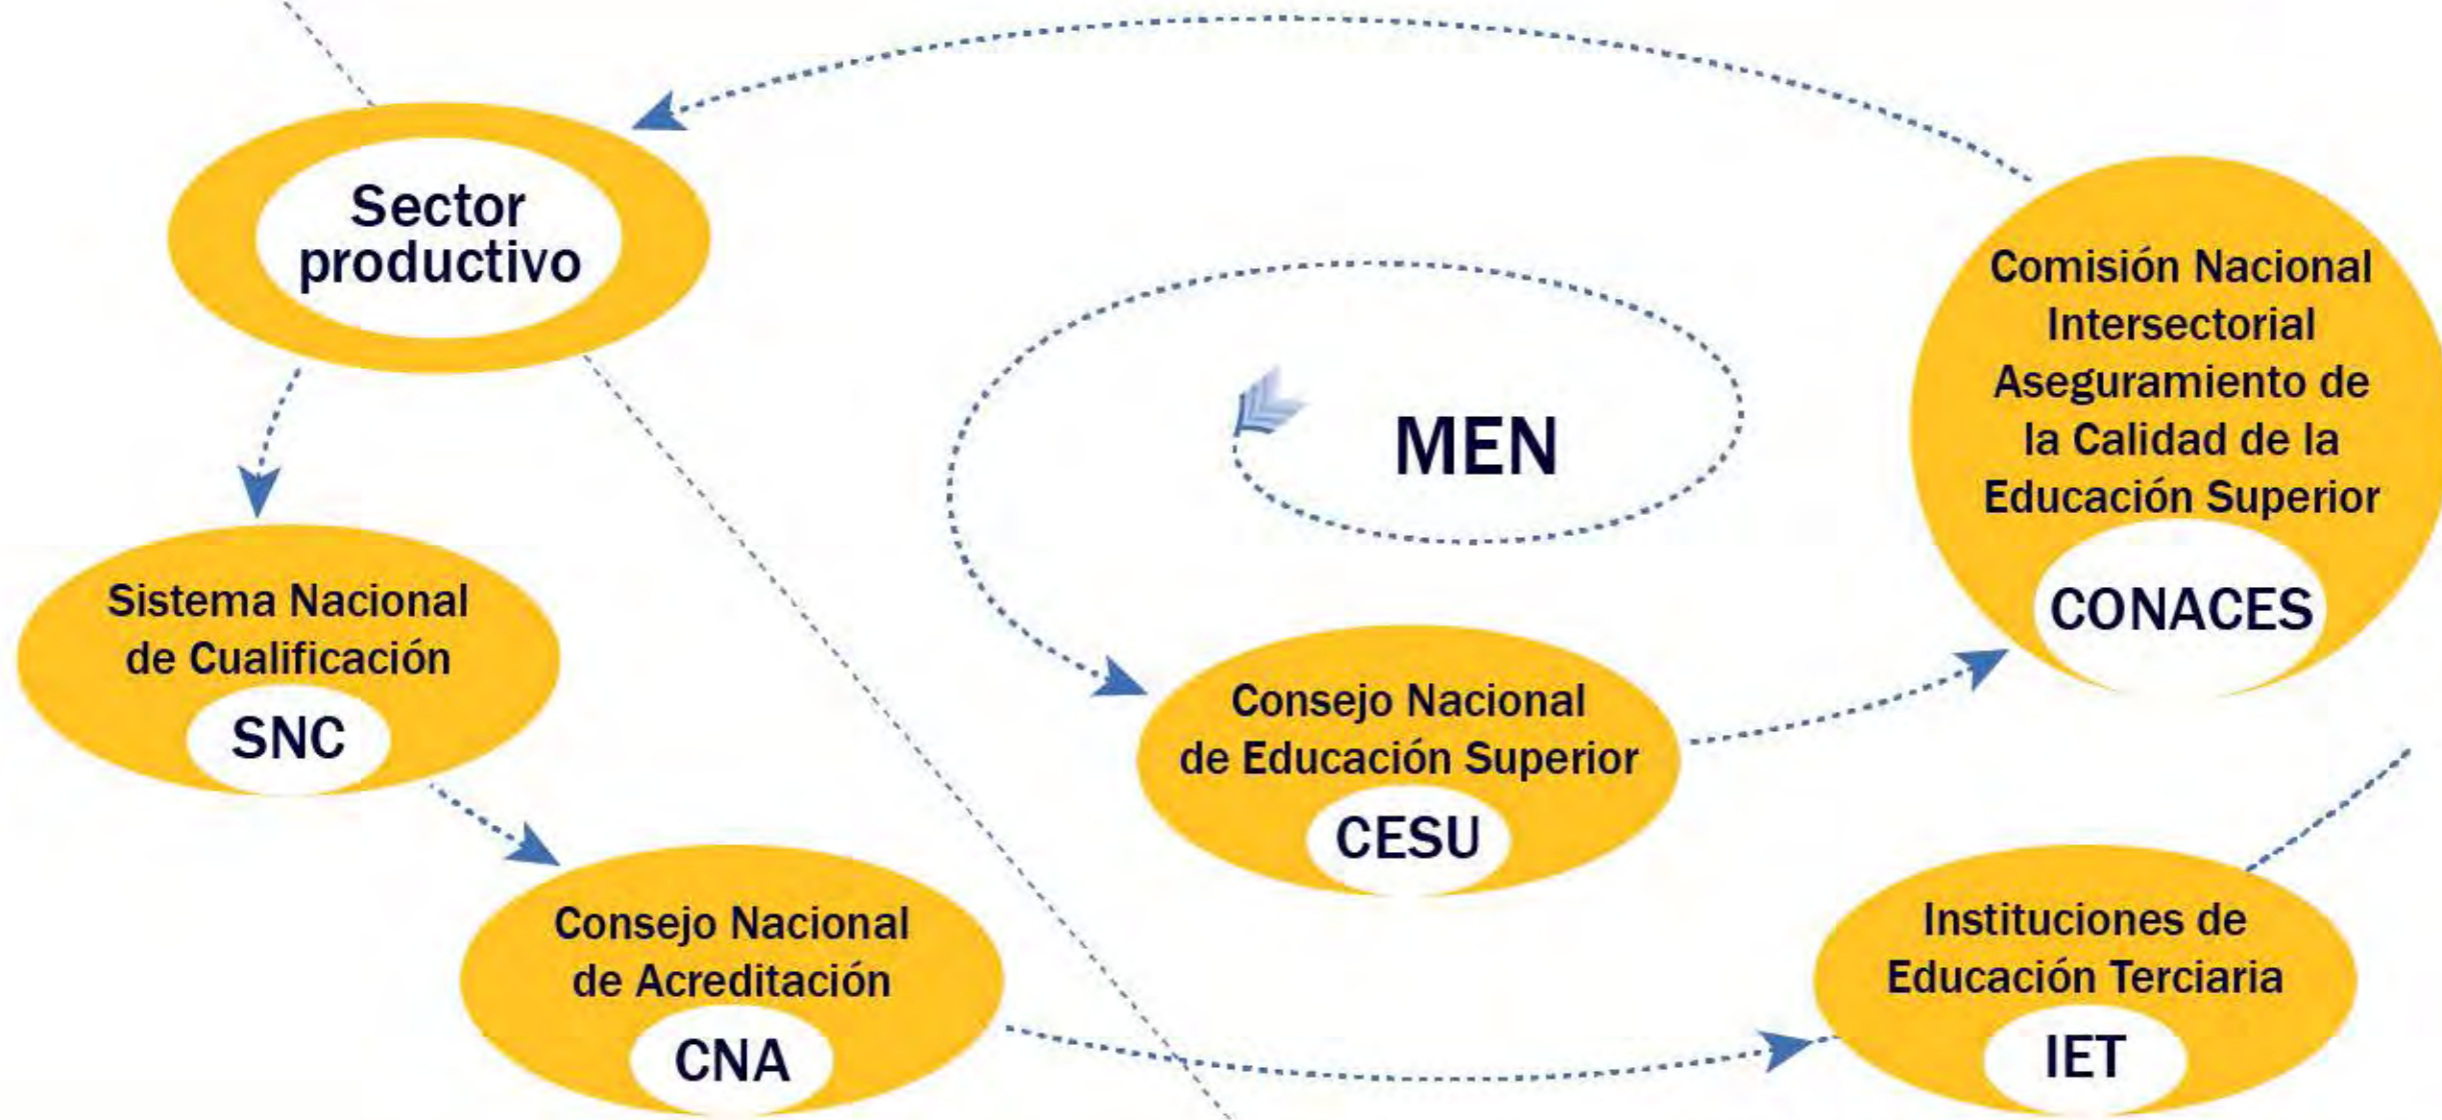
Sector productivo

MEN

Comisión Nacional Intersectorial Aseguramiento de la Calidad de la Educación Superior

CONACES

Sistema Nacional de Cualificación

SNC

Consejo Nacional de Educación Superior

CESU

Consejo Nacional de Acreditación

CNA

Instituciones de Educación Terciaria

IET